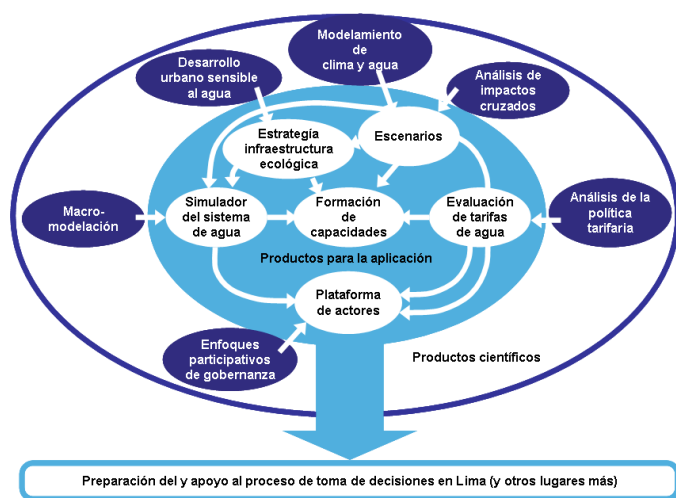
Modelamiento de clima y agua

Desarrollo urbano sensible al agua

Análisis de impactos cruzados

Estrategía infraestructura ecológica

Escenarios

Macro-modelación

Simulador del sistema de agua

Formación de capacidades

Evaluación de tarifas de agua

Análisis de la política tarifaria

Productos para la aplicación

Plataforma de actores

Enfoques participativos de gobernanza

Productos científicos

Preparación del y apoyo al proceso de toma de decisiones en Lima (y otros lugares más)